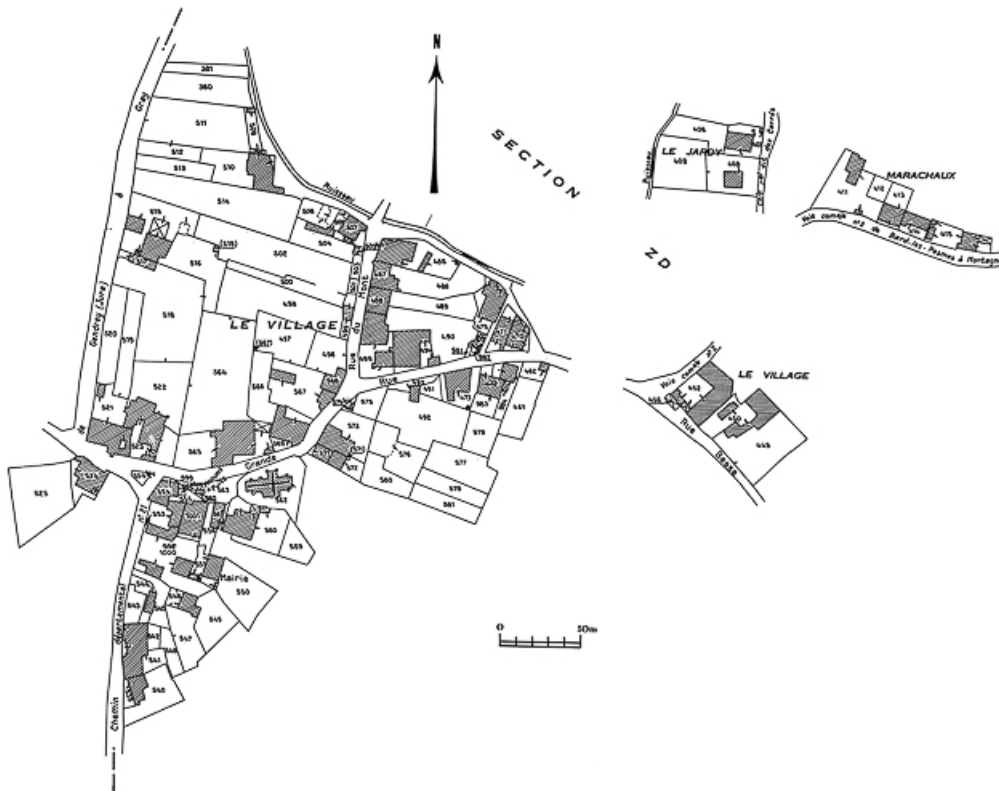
N

SECTION

ZD

LE VILLAGE

LE JARDY

MARACHAUX

LE VILLAGE

Mairie

Rue du Mont

Grande Rue

Gendrey (Jura)

Chemin départemental

Ruisseau

0 50m

381
380
511
512
513
510
514
515
516
518
519
520
522
524
525
526
504
505
506
498
497
496
495
564
565
566
567
568
569
570
571
572
573
574
575
576
577
578
579
580
581
582
583
584
585
586
587
588
589
590
591
592
593
594
595
596
597
598
599
550
545
546
547
542
541
540
543
544
548
549
552
553
555
558
560
562
1000
406
409
408
411
412
413
414
415
442
445
446
447
448
449
450
451
452
453